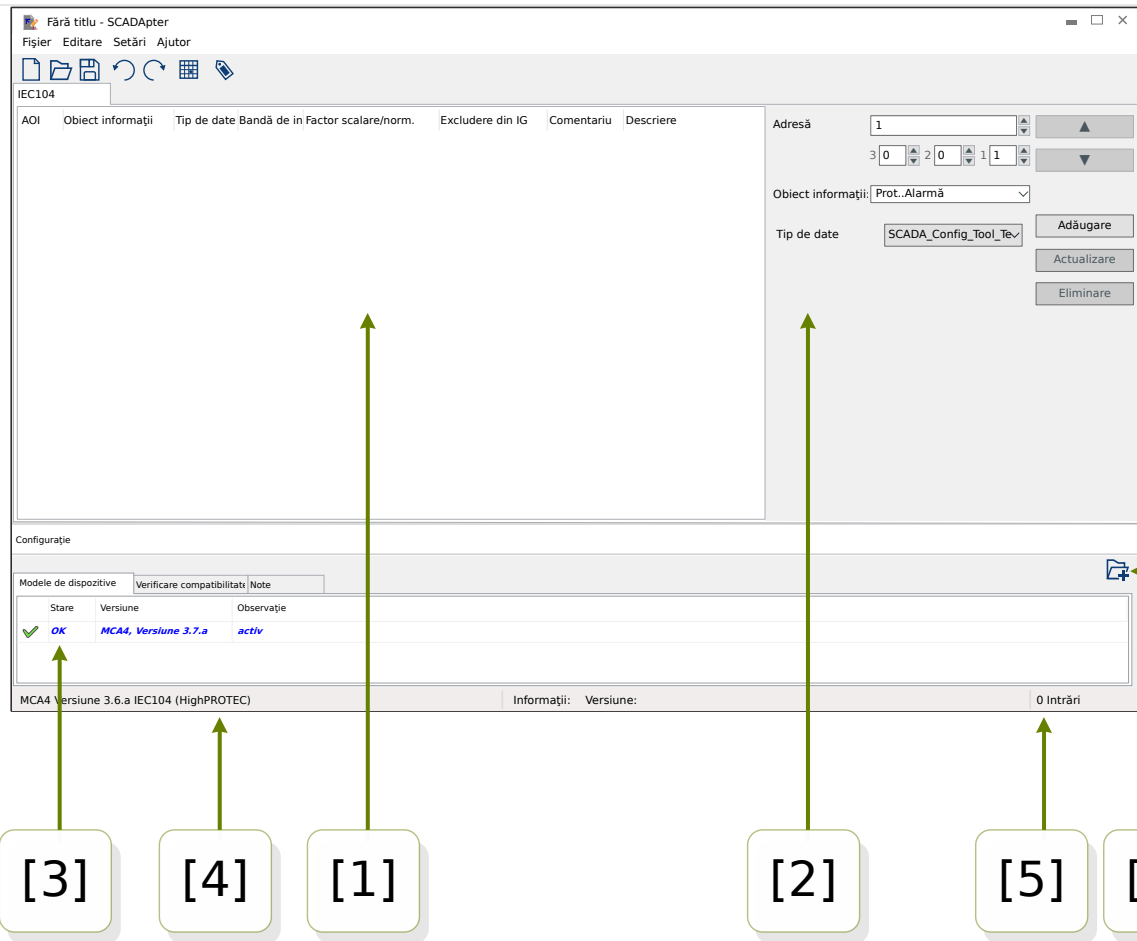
Fără titlu - SCADApter

Fişier Editare Setări Ajutor

IEC104

| AOI | Obiect informaţii | Tip de date | Bandă de in | Factor scalare/norm. | Excludere din IG | Comentariu | Descriere |
|---|---|---|---|---|---|---|---|

Adresă 1

3 0 2 0 1 1

Obiect informaţii: Prot..Alarmă

Tip de date SCADA_Config_Tool_Te

Adăugare

Actualizare

Eliminare

Configuraţie

Modele de dispozitive | Verificare compatibilitate | Note

| | Stare | Versiune | Observaţie |
|---|---|---|---|
| | OK | MCA4, Versiune 3.7.a | activ |

MCA4 Versiune 3.6.a IEC104 (HighPROTEC) Informaţii: Versiune: 0 Intrări

[3] [4] [1] [2] [5] [